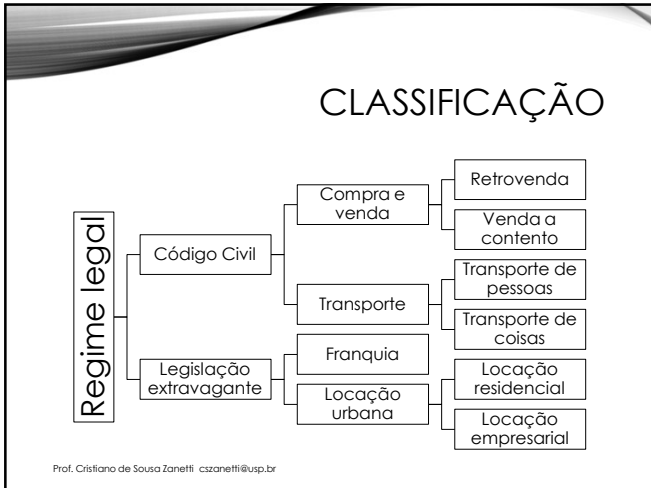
CLASSIFICAÇÃO

Regime legal

Código Civil

Compra e venda

Retrovenda

Venda a contento

Transporte

Transporte de pessoas

Transporte de coisas

Legislação extravagante

Franquia

Locação urbana

Locação residencial

Locação empresarial

Prof. Cristiano de Sousa Zanetti cszanetti@usp.br